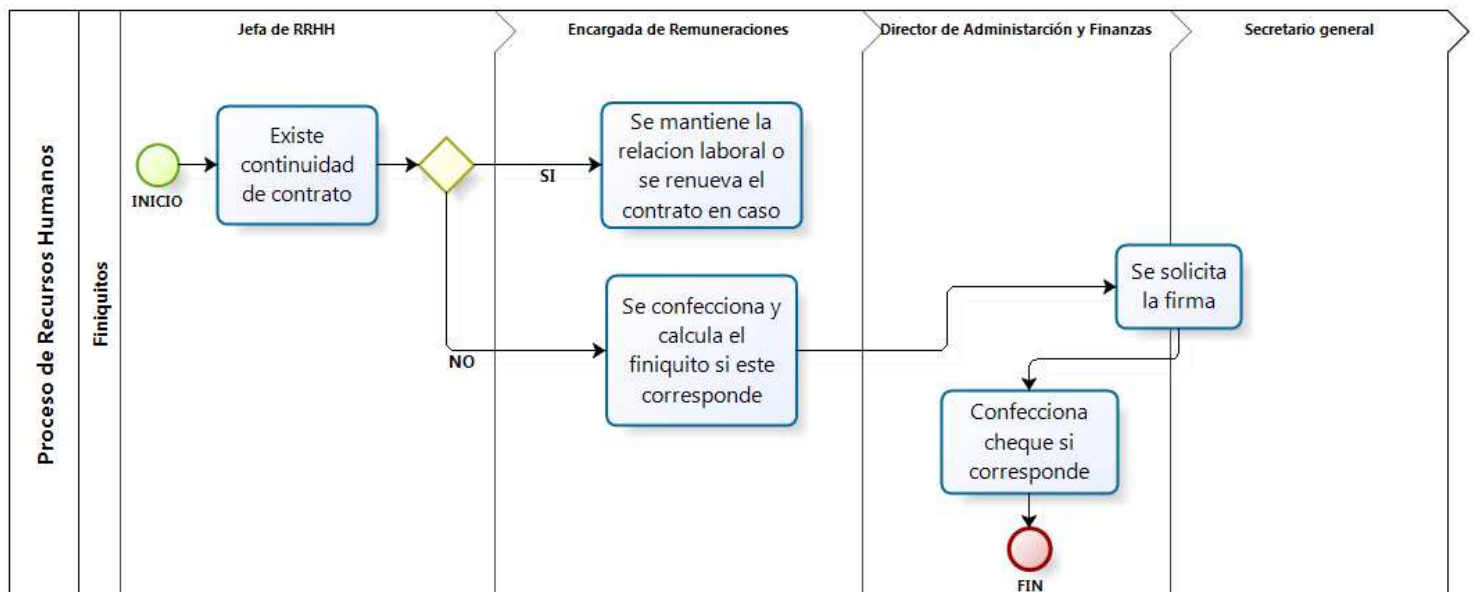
Proceso de Recursos Humanos

Finiquitos

Jefa de RRHH

Encargada de Remuneraciones

Director de Administarción y Finanzas

Secretario general

INICIO

Existe continuidad de contrato

SI

Se mantiene la relacion laboral o se renueva el contrato en caso

NO

Se confecciona y calcula el finiquito si este corresponde

Se solicita la firma

Confecciona cheque si corresponde

FIN